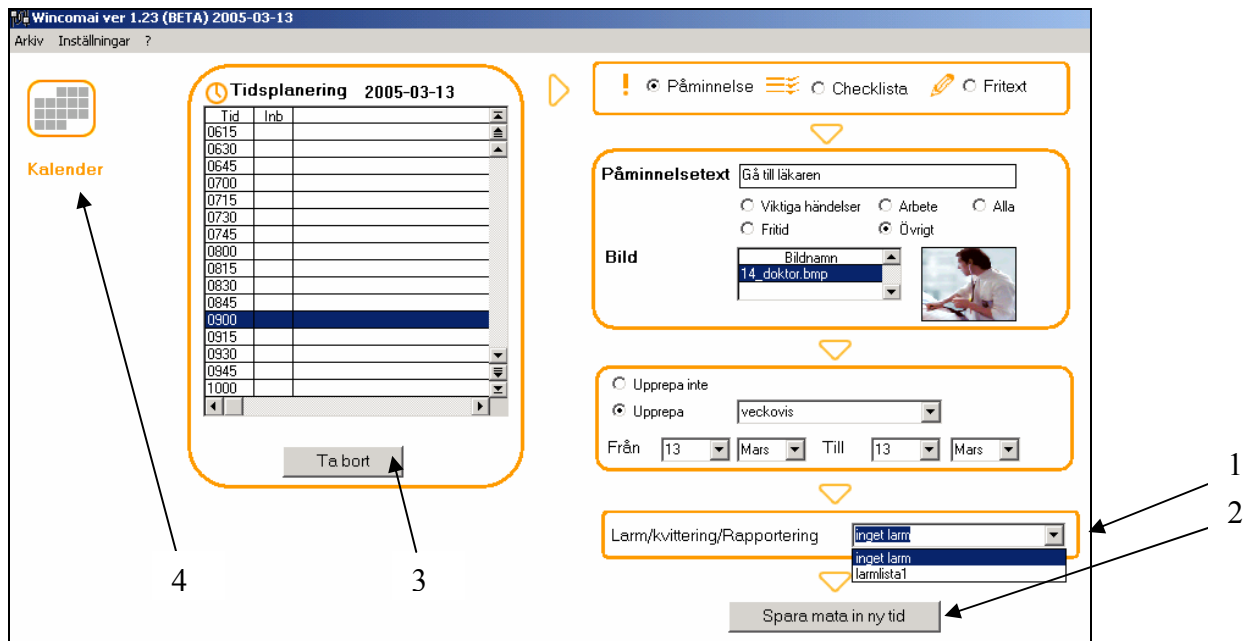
Wincomai ver 1.23 (BETA) 2005-03-13
Arkiv Inställningar ?

Kalender

Tidsplanering 2005-03-13

| Tid | Inb | |
|---|---|---|
| 0615 | | |
| 0630 | | |
| 0645 | | |
| 0700 | | |
| 0715 | | |
| 0730 | | |
| 0745 | | |
| 0800 | | |
| 0815 | | |
| 0830 | | |
| 0845 | | |
| 0900 | | |
| 0915 | | |
| 0930 | | |
| 0945 | | |
| 1000 | | |

Ta bort

! Påminnelse Checklista Fritext

Påminnelsetext Gå till läkaren
Viktiga händelser Arbete Alla
Fritid Övrigt

Bild
Bildnamn
14_doktor.bmp

Upprepa inte
Upprepa veckovis
Från 13 Mars Till 13 Mars

Larm/kvittering/Rapportering inget larm
inget larm
larmlista1

Spara mata in ny tid

1
2
3
4